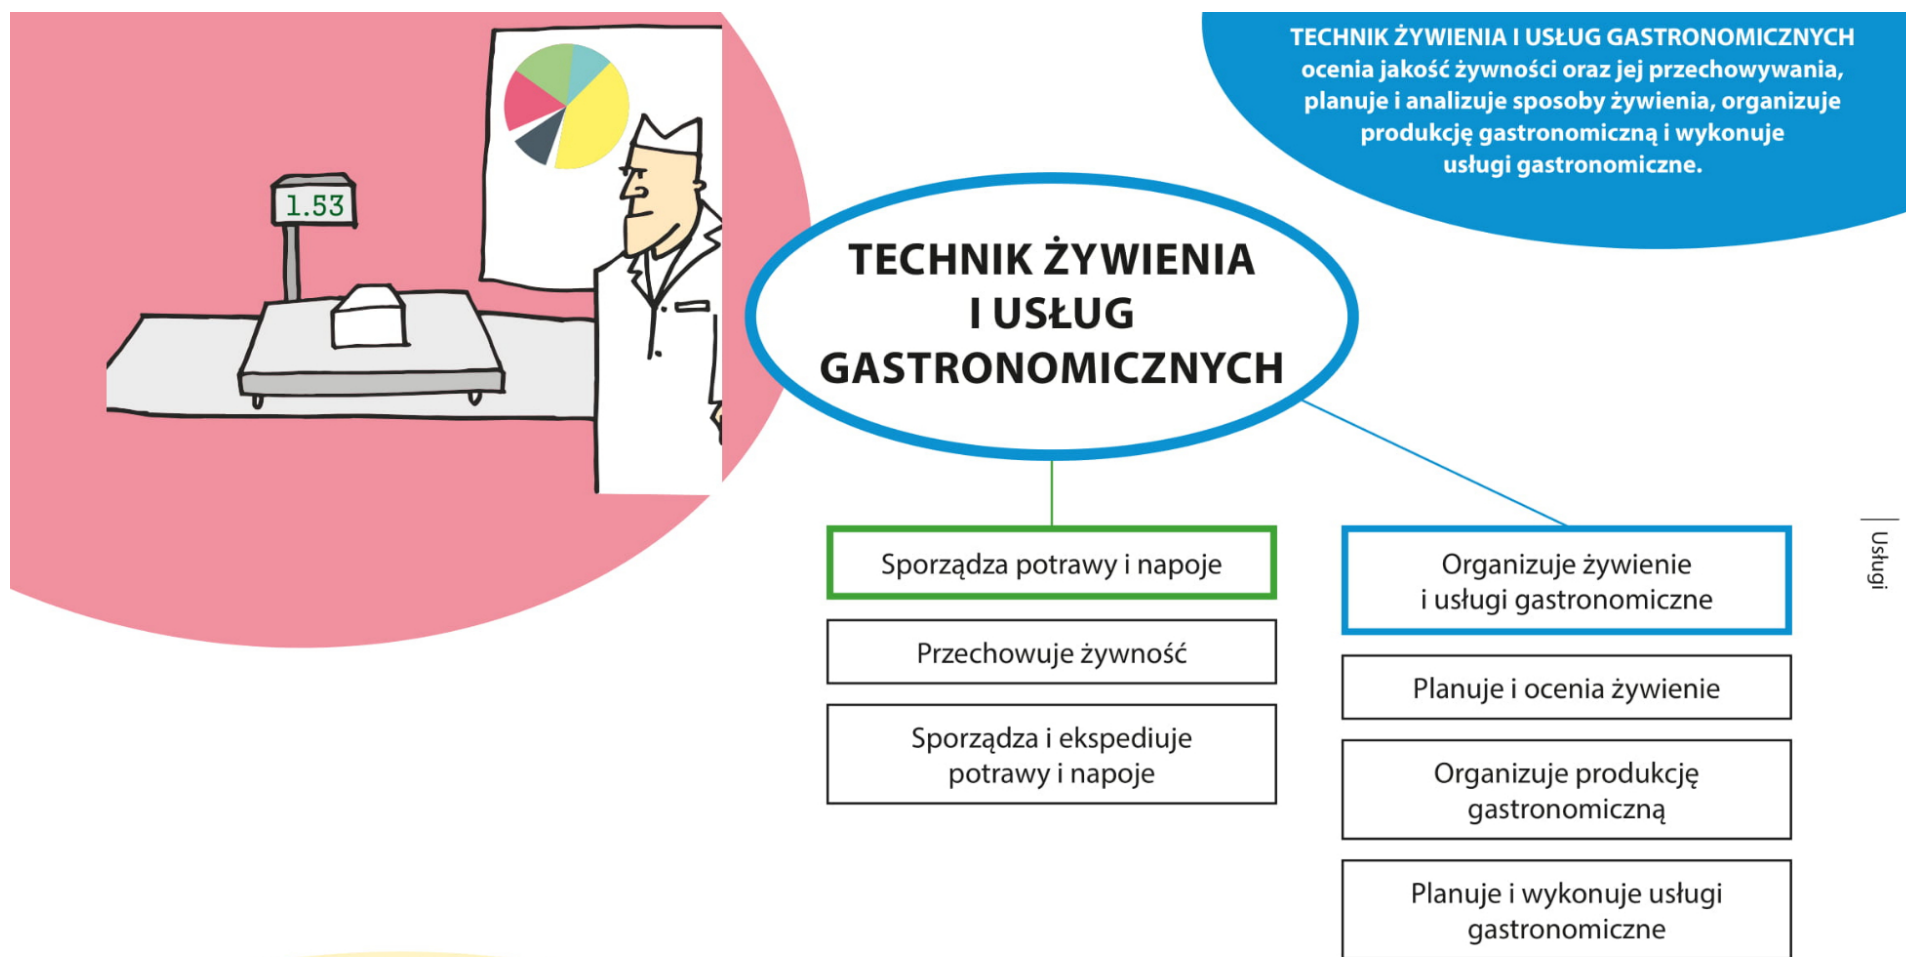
1.53

TECHNIK ŻYWIENIA I USŁUG GASTRONOMICZNYCH ocenia jakość żywności oraz jej przechowywania, planuje i analizuje sposoby żywienia, organizuje produkcję gastronomiczną i wykonuje usługi gastronomiczne.

TECHNIK ŻYWIENIA I USŁUG GASTRONOMICZNYCH

Sporządza potrawy i napoje

Przechowuje żywność

Sporządza i ekspediuje potrawy i napoje

Organizuje żywienie i usługi gastronomiczne

Planuje i ocenia żywienie

Organizuje produkcję gastronomiczną

Planuje i wykonuje usługi gastronomiczne

Usługi